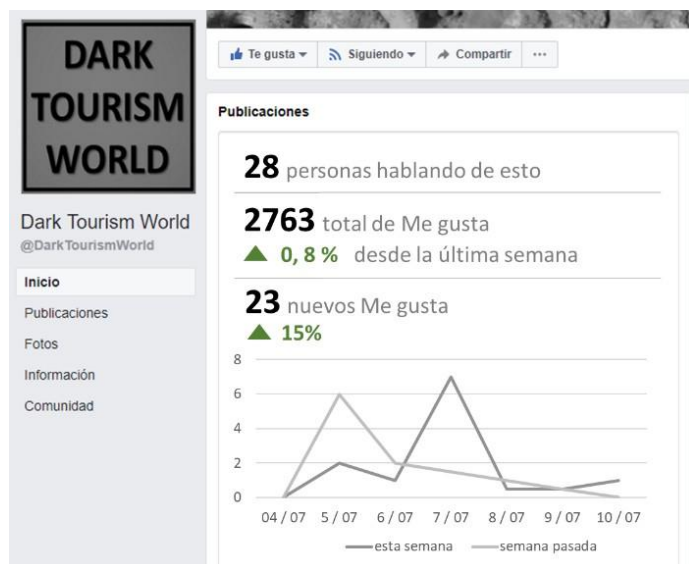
DARK TOURISM WORLD

Dark Tourism World
@DarkTourismWorld

Inicio
Publicaciones
Fotos
Información
Comunidad

Te gusta ▾ Siguiendo ▾ Compartir ···

Publicaciones

28 personas hablando de esto

2763 total de Me gusta
▲ 0, 8 % desde la última semana

23 nuevos Me gusta
▲ 15%

8
6
4
2
0
04 / 07 5 / 07 6 / 07 7 / 07 8 / 07 9 / 07 10 / 07
esta semana semana pasada